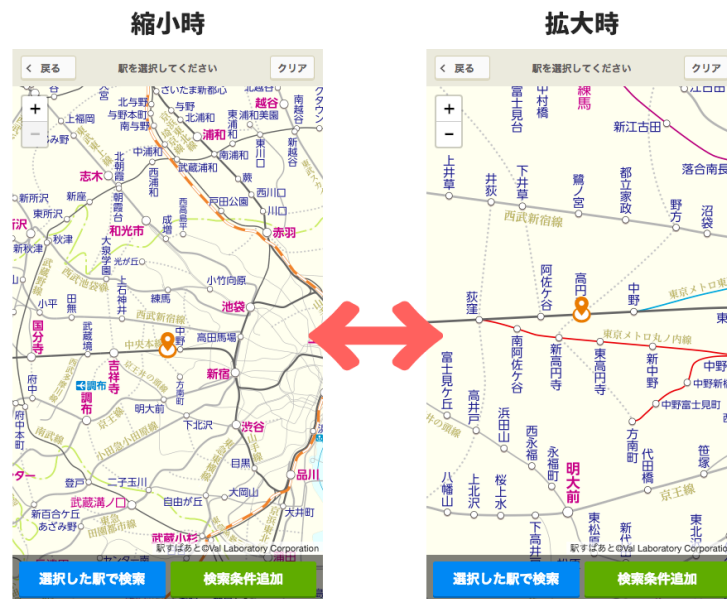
縮小時

拡大時

< 戻る
駅を選択してください
クリア

+
−

さいたま新都心
北与野
与野本町
南与野
北浦和
浦和
越谷
東浦和
南越谷
上福岡
みずほ台
中浦和
南浦和
武蔵浦和
蕨
東川口
新越谷
志木
北朝霞
西浦和
戸田公園
西川口
新所沢
東所沢
朝霞台
新座
川口
秋津
和光市
成増
赤羽
大泉学園
光が丘
小竹向原
小平
田無
練馬
池袋
国分寺
武蔵境
中野
高田馬場
吉祥寺
調布
中央本線
方南町
新宿
府中
明大前
下北沢
渋谷
京王線
小田急小田原線
目黒
二子玉川
品川
登戸
自由が丘
大岡山
武蔵溝ノ口
新百合ケ丘
あざみ野
大井町
武蔵小杉
センター南
駅すぱあと©Val Laboratory Corporation

選択した駅で検索
検索条件追加

< 戻る
駅を選択してください
クリア

+
−

練馬
中村橋
富士見台
新江古田
上井草
井荻
下井草
鷺ノ宮
都立家政
野方
沼袋
落合南長崎
西武新宿線
阿佐ケ谷
高円寺
中野
東京メトロ東西線
荻窪
東京メトロ丸ノ内線
富士見ケ丘
南阿佐ケ谷
新高円寺
東高円寺
新中野
中野新橋
中野坂上
中野富士見町
高井戸
浜田山
西永福
永福町
方南町
代田橋
笹塚
明大前
京王線
八幡山
上北沢
桜上水
下高井戸
東松原
新代田
東北沢
駅すぱあと©Val Laboratory Corporation

選択した駅で検索
検索条件追加